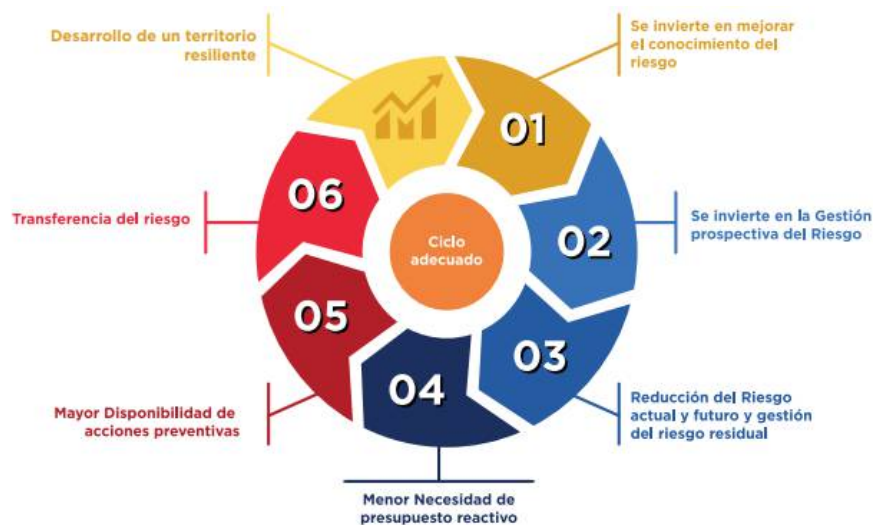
Desarrollo de un territorio resiliente

Se invierte en mejorar el conocimiento del riesgo

01

Transferencia del riesgo

06

Ciclo adecuado

02

Se invierte en la Gestión prospectiva del Riesgo

05

03

04

Mayor Disponibilidad de acciones preventivas

Reducción del Riesgo actual y futuro y gestión del riesgo residual

Menor Necesidad de presupuesto reactivo